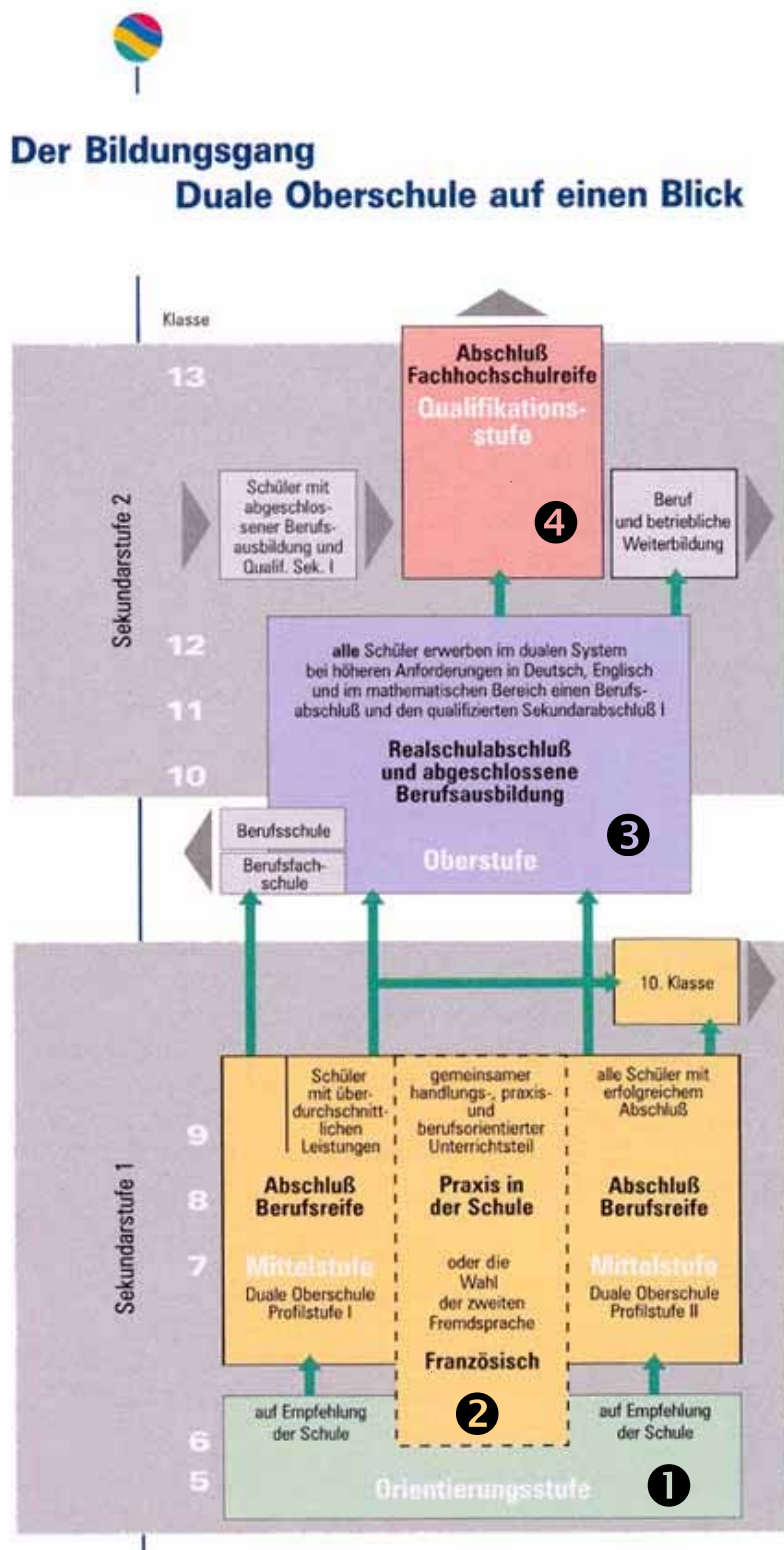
Der Bildungsgang
Duale Oberschule auf einen Blick

Klasse

13

Sekundarstufe 2

Abschluß Fachhochschulreife
Qualifikationsstufe
4

Schüler mit abgeschlossener Berufsausbildung und Qualif. Sek. I

Beruf und betriebliche Weiterbildung

12
11
10

alle Schüler erwerben im dualen System bei höheren Anforderungen in Deutsch, Englisch und im mathematischen Bereich einen Berufsabschluß und den qualifizierten Sekundarabschluß I

Realschulabschluß und abgeschlossene Berufsausbildung

Oberstufe
3

Berufsschule
Berufsfachschule

10. Klasse

Sekundarstufe 1

9
8
7

Schüler mit überdurchschnittlichen Leistungen

Abschluß Berufsreife
Mittelstufe
Duale Oberschule Profilstufe I

gemeinsamer handlungs-, praxis- und berufsorientierter Unterrichtsteil

Praxis in der Schule

oder die Wahl der zweiten Fremdsprache

Französisch
2

alle Schüler mit erfolgreichem Abschluß

Abschluß Berufsreife
Mittelstufe
Duale Oberschule Profilstufe II

6
5

auf Empfehlung der Schule

auf Empfehlung der Schule

Orientierungsstufe
1